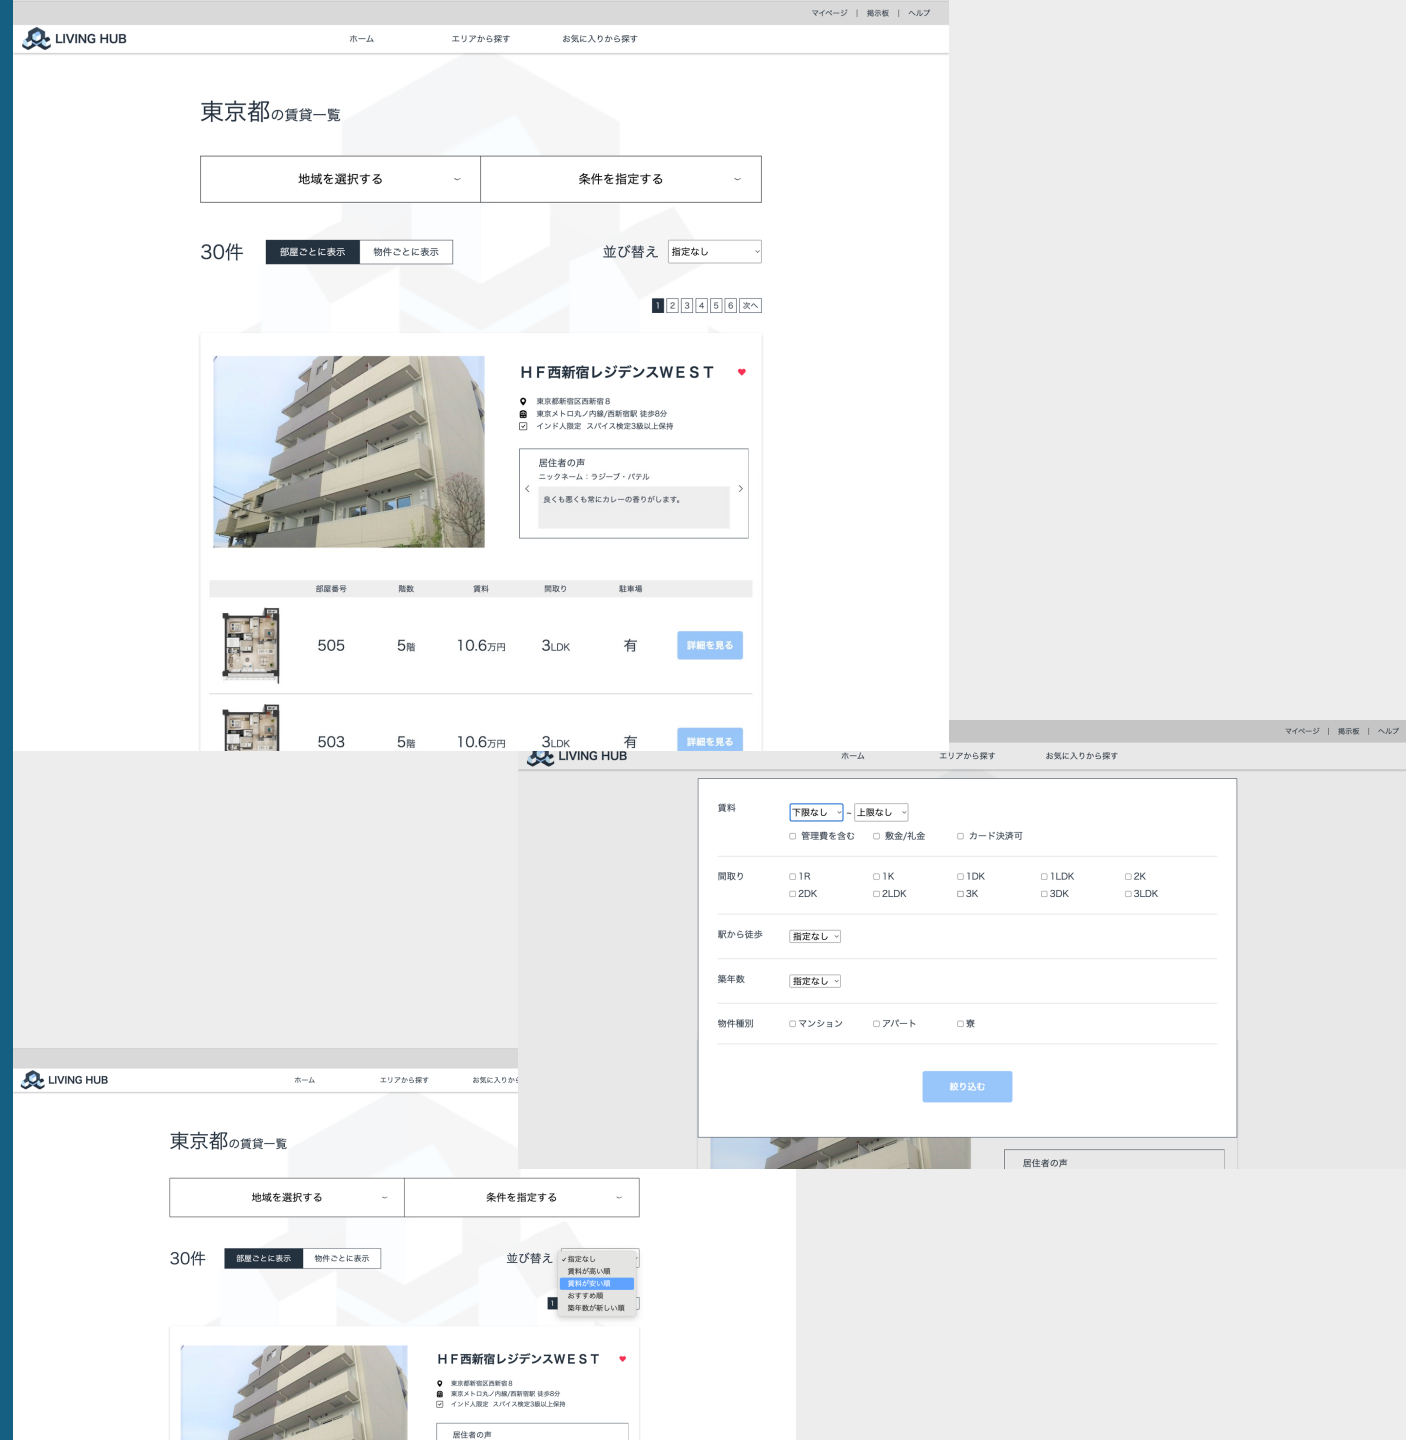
マイページ | 掲示板 | ヘルプ

LIVING HUB

ホーム エリアから探す お気に入りから探す

東京都の賃貸一覧

地域を選択する
条件を指定する

30件 部屋ごとに表示 物件ごとに表示

並び替え 指定なし

1 2 3 4 5 6 次へ

HF西新宿レジデンスWEST

東京都新宿区西新宿8
東京メトロ丸ノ内線/西新宿駅 徒歩8分
インド人限定 スパイス検定3級以上保持

居住者の声
ニックネーム：ラジーブ・パテル
良くも悪くも常にカレーの香りがします。

| | 部屋番号 | 階数 | 賃料 | 間取り | 駐車場 | |
|---|---|---|---|---|---|---|
| | 505 | 5階 | 10.6万円 | 3LDK | 有 | 詳細を見る |
| | 503 | 5階 | 10.6万円 | 3LDK | 有 | 詳細を見る |

マイページ | 掲示板 | ヘルプ

LIVING HUB

ホーム エリアから探す お気に入りから探す

賃料 下限なし ~ 上限なし
管理費を含む 敷金/礼金 カード決済可

間取り 1R 1K 1DK 1LDK 2K 2DK 2LDK 3K 3DK 3LDK

駅から徒歩 指定なし

築年数 指定なし

物件種別 マンション アパート 寮

絞り込む

居住者の声

LIVING HUB

ホーム エリアから探す お気に入りから

東京都の賃貸一覧

地域を選択する
条件を指定する

30件 部屋ごとに表示 物件ごとに表示

並び替え
✓指定なし
賃料が高い順
賃料が安い順
おすすめ順
築年数が新しい順

1

HF西新宿レジデンスWEST

東京都新宿区西新宿8
東京メトロ丸ノ内線/西新宿駅 徒歩8分
インド人限定 スパイス検定3級以上保持

居住者の声